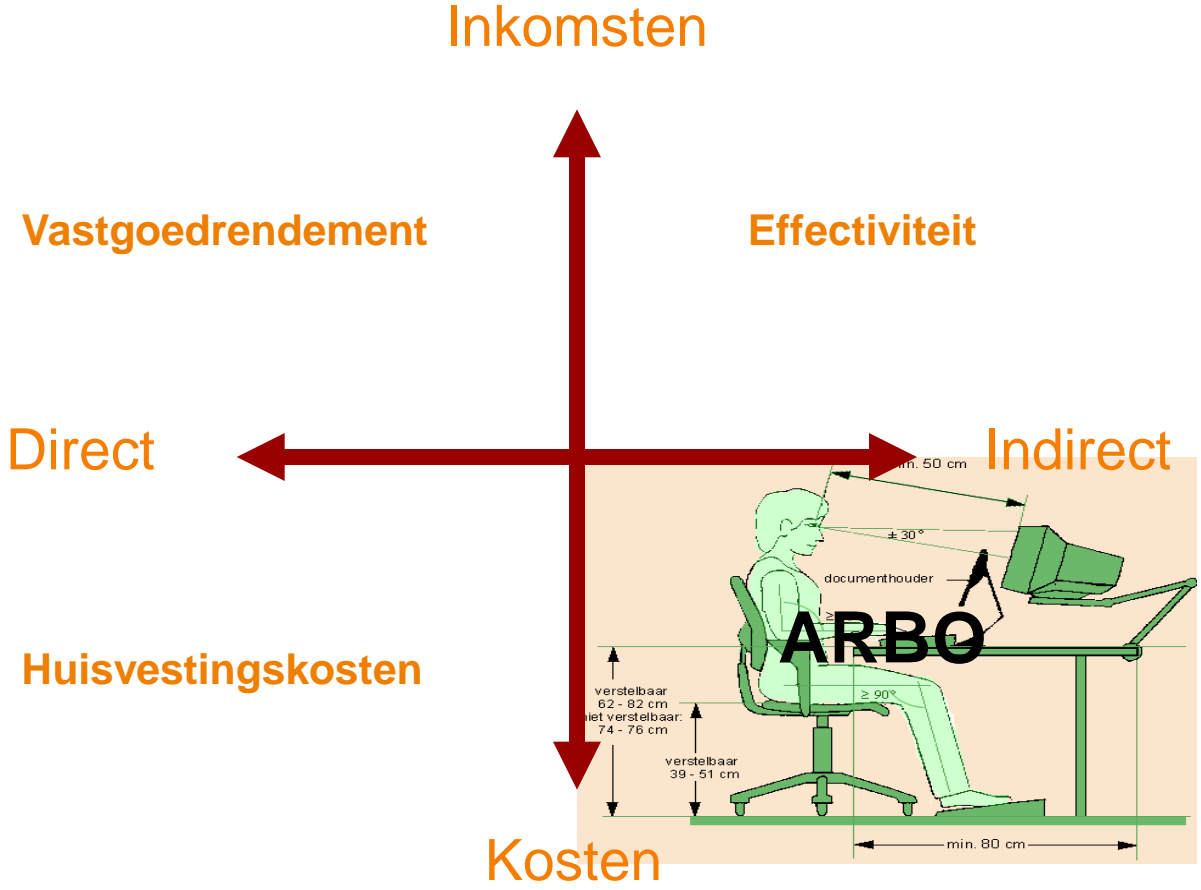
Inkomsten

Vastgoedrendement

Effectiviteit

Direct

Indirect

min. 50 cm

± 30°

documenthouder

ARBO

Huisvestingskosten

verstelbaar
62 - 82 cm
niet verstelbaar:
74 - 76 cm

≥ 90°

verstelbaar
39 - 51 cm

min. 80 cm

Kosten